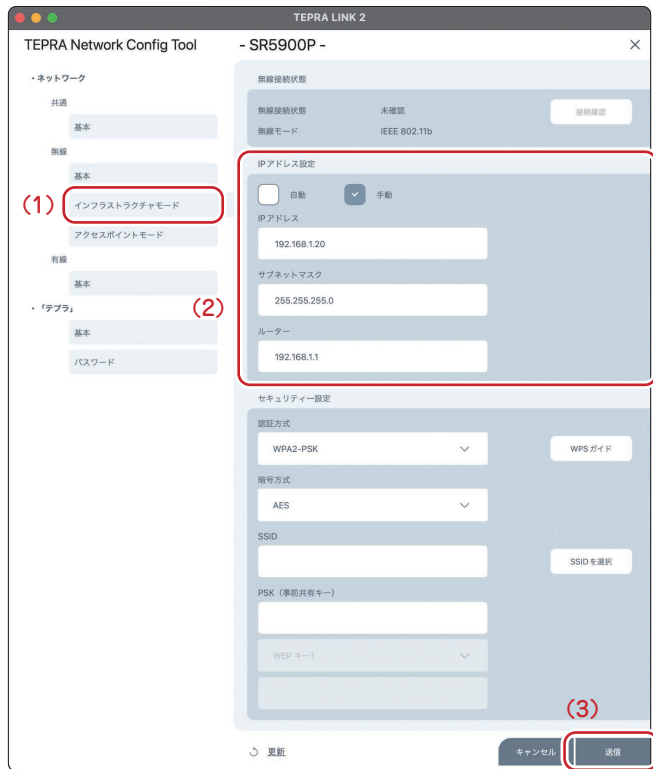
TEPRA LINK 2

TEPRA Network Config Tool

- SR5900P -

・ネットワーク

共通

基本

無線

基本

(1)

インフラストラクチャモード

アクセスポイントモード

有線

基本

・「テプラ」

基本

パスワード

無線接続状態

無線接続状態　未確認

無線モード　IEEE 802.11b

接続確認

IPアドレス設定

自動

手動

IPアドレス

192.168.1.20

(2)

サブネットマスク

255.255.255.0

ルーター

192.168.1.1

セキュリティー設定

認証方式

WPA2-PSK

WPSガイド

暗号方式

AES

SSID

SSIDを選択

PSK（事前共有キー）

WEP キー1

(3)

更新

キャンセル

送信